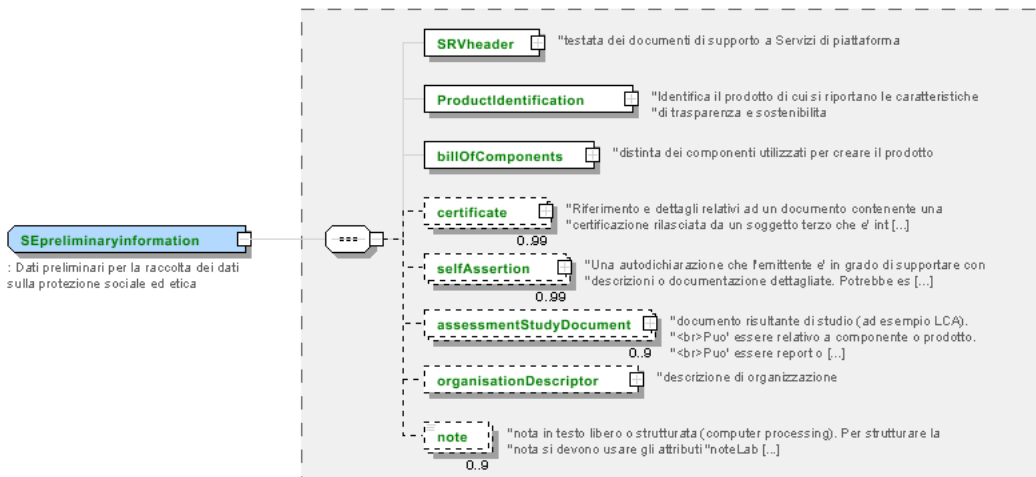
SEpreliminaryinformation

: Dati preliminari per la raccolta dei dati sulla protezione sociale ed etica

SRVheader "testata dei documenti di supporto a Servizi di piattaforma

ProductIdentification "Identifica il prodotto di cui si riportano le caratteristiche "di trasparenza e sostenibilita

billOfComponents "distinta dei componenti utilizzati per creare il prodotto

certificate "Riferimento e dettagli relativi ad un documento contenente una "certificazione rilasciata da un soggetto terzo che e' int [...]
0..99

selfAssertion "Una autodichiarazione che l'emittente e' in grado di supportare con "descrizioni o documentazione dettagliate. Potrebbe es [...]
0..99

assessmentStudyDocument "documento risultante di studio (ad esempio LCA). "<br>Puo' essere relativo a componente o prodotto. "<br>Puo' essere reporto [...]
0..9

organisationDescriptor "descrizione di organizzazione

note "nota in testo libero o strutturata (computer processing). Per strutturare la "nota si devono usare gli attributi "noteLab [...]
0..9